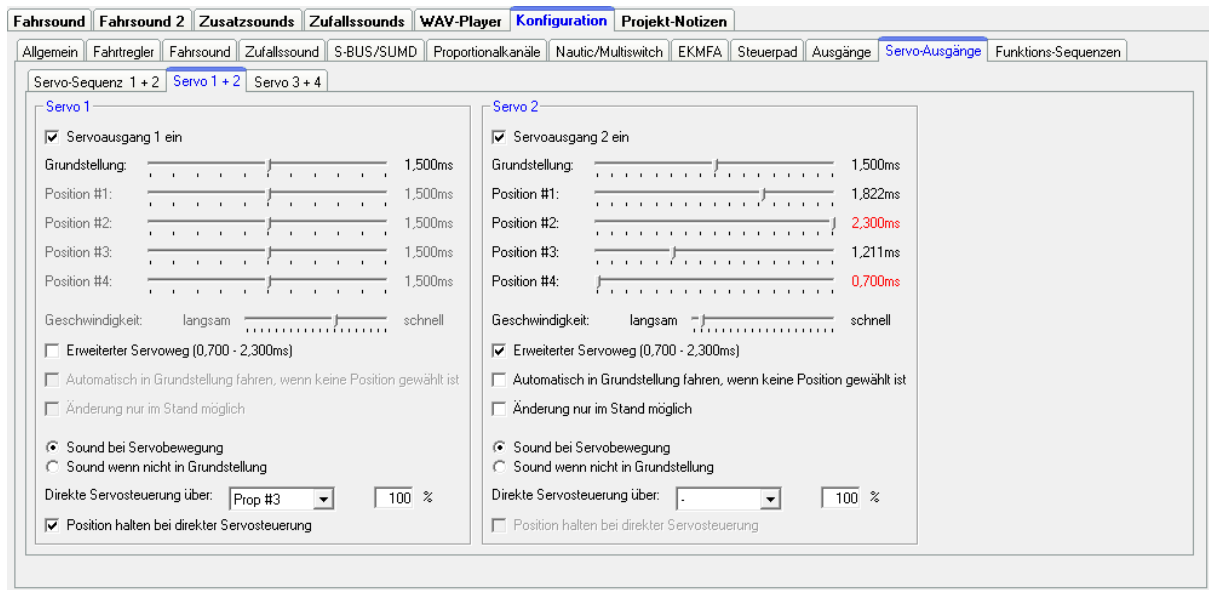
Fahrsound | Fahrsound 2 | Zusatzsounds | Zufallssounds | WAV-Player | Konfiguration | Projekt-Notizen

Allgemein | Fahrtregler | Fahrsound | Zufallssound | S-BUS/SUMD | Proportionalkanäle | Nautic/Multiswitch | EKMFA | Steuerpad | Ausgänge | Servo-Ausgänge | Funktions-Sequenzen

Servo-Sequenz 1 + 2 | Servo 1 + 2 | Servo 3 + 4

Servo 1

Servoausgang 1 ein

Grundstellung: 1,500ms

Position #1: 1,500ms

Position #2: 1,500ms

Position #3: 1,500ms

Position #4: 1,500ms

Geschwindigkeit: langsam schnell

Erweiterter Servoweg (0,700 - 2,300ms)

Automatisch in Grundstellung fahren, wenn keine Position gewählt ist

Änderung nur im Stand möglich

Sound bei Servobewegung

Sound wenn nicht in Grundstellung

Direkte Servosteuerung über: Prop #3 100 %

Position halten bei direkter Servosteuerung

Servo 2

Servoausgang 2 ein

Grundstellung: 1,500ms

Position #1: 1,822ms

Position #2: 2,300ms

Position #3: 1,211ms

Position #4: 0,700ms

Geschwindigkeit: langsam schnell

Erweiterter Servoweg (0,700 - 2,300ms)

Automatisch in Grundstellung fahren, wenn keine Position gewählt ist

Änderung nur im Stand möglich

Sound bei Servobewegung

Sound wenn nicht in Grundstellung

Direkte Servosteuerung über: - 100 %

Position halten bei direkter Servosteuerung